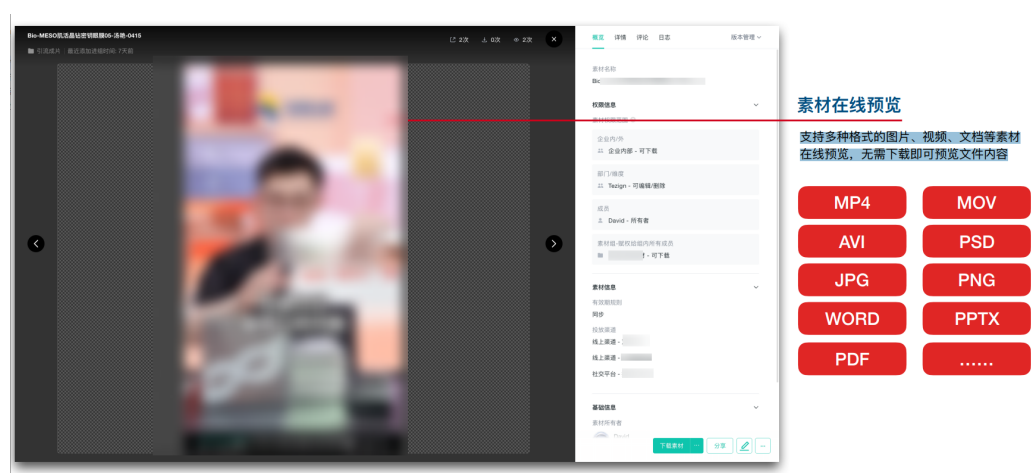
Bio-MESO肌活晶钻密钥眼膜05-汤驰-0415
引流成片 | 最近添加资源时间: 7天前
2次 0次 2次

概览 详情 评论 日志 版本管理

素材名称
Bio

权限信息
素材权限范围
企业内/外
企业内部 - 可下载
部门/用户
Tezign - 可编辑/删除
成员
David - 所有者
素材组-默认给组内所有成员
f - 可下载

素材信息
有效期规则
同步
投放渠道
线上渠道 -
线上渠道 -
社交平台 -

基础信息
素材所有者
David

下载素材 分享 ···

素材在线预览
支持多种格式的图片、视频、文档等素材在线预览，无需下载即可预览文件内容

| MP4 | MOV |
|---|---|
| AVI | PSD |
| JPG | PNG |
| WORD | PPTX |
| PDF | …… |